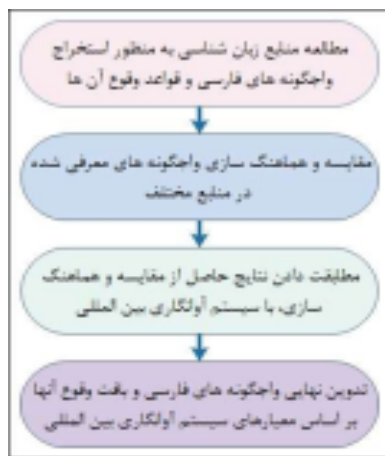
مطالعه منابع زبان شناسی به منظور استخراج واجگونه های فارسی و قواعد وقوع آن ها

مقایسه و هماهنگ سازی واجگونه های معرفی شده در منابع مختلف

مطابقت دادن نتایج حاصل از مقایسه و هماهنگ سازی، با سیستم آوانگاری بین المللی

تدوین نهایی واجگونه های فارسی و بافت وقوع آنها بر اساس معیارهای سیستم آوانگاری بین المللی